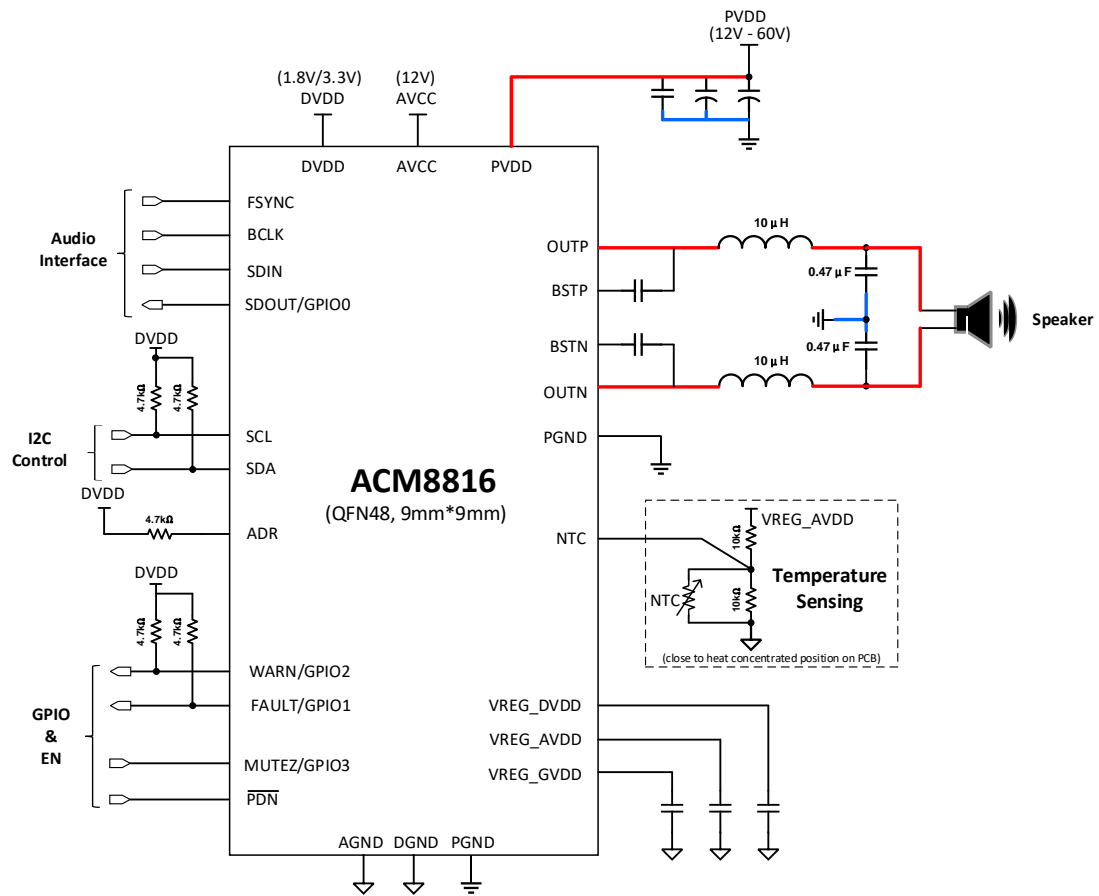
PVDD
(12V - 60V)

(1.8V/3.3V)
DVDD

(12V)
AVCC

DVDD
AVCC
PVDD

Audio Interface

FSYNC
BCLK
SDIN
SDOUT/GPIO0

DVDD
4.7kΩ
4.7kΩ

I2C Control

SCL
SDA

DVDD
4.7kΩ
ADR

DVDD
4.7kΩ
4.7kΩ

WARN/GPIO2
FAULT/GPIO1

GPIO & EN

MUTEZ/GPIO3
$\overline{PDN}$

ACM8816
(QFN48, 9mm*9mm)

AGND DGND PGND

10 μ H
OUTP
BSTP
0.47 μ F
Speaker
BSTN
0.47 μ F
10 μ H
OUTN
PGND

NTC
VREG_AVDD
10kΩ
Temperature Sensing
NTC
10kΩ
(close to heat concentrated position on PCB)

VREG_DVDD
VREG_AVDD
VREG_GVDD